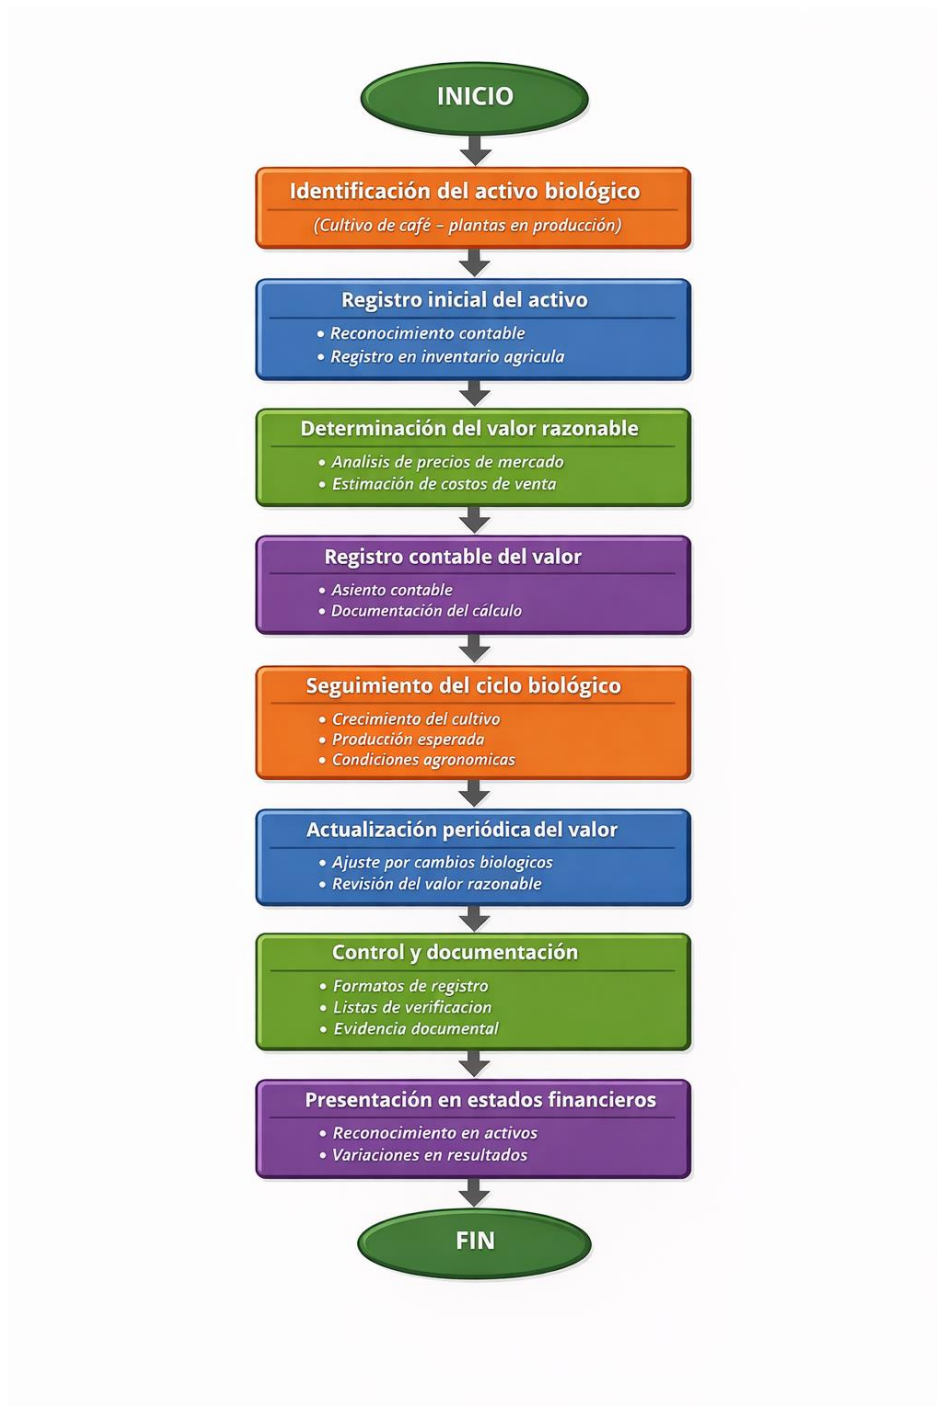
INICIO

Identificación del activo biológico
(Cultivo de café – plantas en producción)

Registro inicial del activo
• Reconocimiento contable
• Registro en inventario agricula

Determinación del valor razonable
• Analisis de precios de mercado
• Estimación de costos de venta

Registro contable del valor
• Asiento contable
• Documentación del cálculo

Seguimiento del ciclo biológico
• Crecimiento del cultivo
• Producción esperada
• Condiciones agronomicas

Actualización periódica del valor
• Ajuste por cambios biologicos
• Revisión del valor razonable

Control y documentación
• Formatos de registro
• Listas de verificacion
• Evidencia documental

Presentación en estados financieros
• Reconocimiento en activos
• Variaciones en resultados

FIN